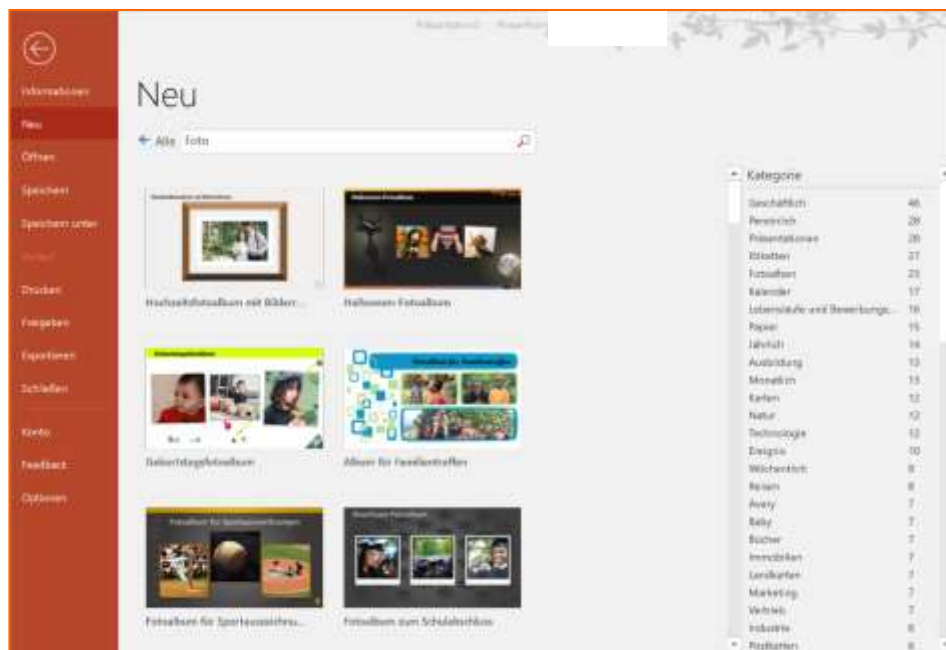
Informationen
Neu
Öffnen
Speichern
Speichern unter
Verlauf
Drucken
Freigeben
Exportieren
Schließen
Konto
Feedback
Optionen

Präsentation1 - PowerPoint

Neu

← Alle Foto

Hochzeitsfotoalbum mit Bilderr...
Halloween-Fotoalbum
Geburtstagsfotoalbum
Album für Familientreffen
Fotoalbum für Sportausschreu...
Fotoalbum zum Schulabschluss

Kategorie

| | |
|---|---|
| Geschäftlich | 46 |
| Persönlich | 28 |
| Präsentationen | 26 |
| Etiketten | 27 |
| Fotoalben | 23 |
| Kalender | 17 |
| Lebensläufe und Bewerbungs... | 16 |
| Papier | 15 |
| Jährlich | 14 |
| Ausbildung | 13 |
| Monatlich | 13 |
| Karten | 12 |
| Natur | 12 |
| Technologie | 12 |
| Ereignis | 10 |
| Wöchentlich | 8 |
| Reisen | 8 |
| Avery | 7 |
| Baby | 7 |
| Bücher | 7 |
| Immobilien | 7 |
| Landkarten | 7 |
| Marketing | 7 |
| Vertrieb | 7 |
| Industrie | 6 |
| Postkarten | 6 |